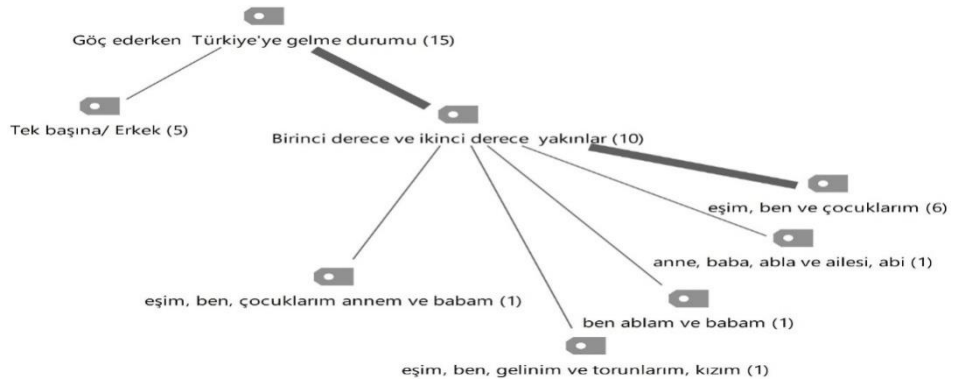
Göç ederken Türkiye'ye gelme durumu (15)

Tek başına/ Erkek (5)

Birinci derece ve ikinci derece yakınlar (10)

eşim, ben ve çocuklarım (6)

anne, baba, abla ve ailesi, abi (1)

eşim, ben, çocuklarım annem ve babam (1)

ben ablam ve babam (1)

eşim, ben, gelinim ve torunlarım, kızım (1)